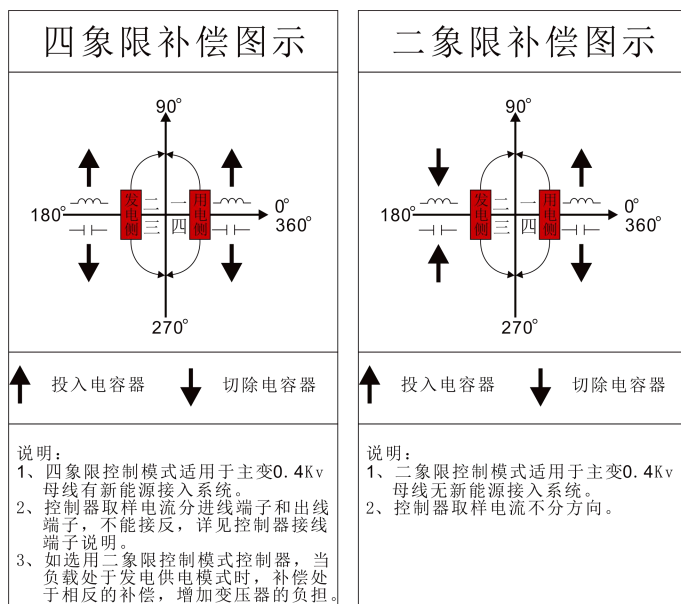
四象限补偿图示

90°
180°
0°
360°
270°
发电侧
用电侧
二
一
三
四

投入电容器　切除电容器

说明：
1、四象限控制模式适用于主变0.4Kv母线有新能源接入系统。
2、控制器取样电流分进线端子和出线端子，不能接反，详见控制器接线端子说明。
3、如选用二象限控制模式控制器，当负载处于发电供电模式时，补偿处于相反的补偿，增加变压器的负担。

二象限补偿图示

90°
180°
0°
360°
270°
发电侧
用电侧
二
一
三
四

投入电容器　切除电容器

说明：
1、二象限控制模式适用于主变0.4Kv母线无新能源接入系统。
2、控制器取样电流不分方向。